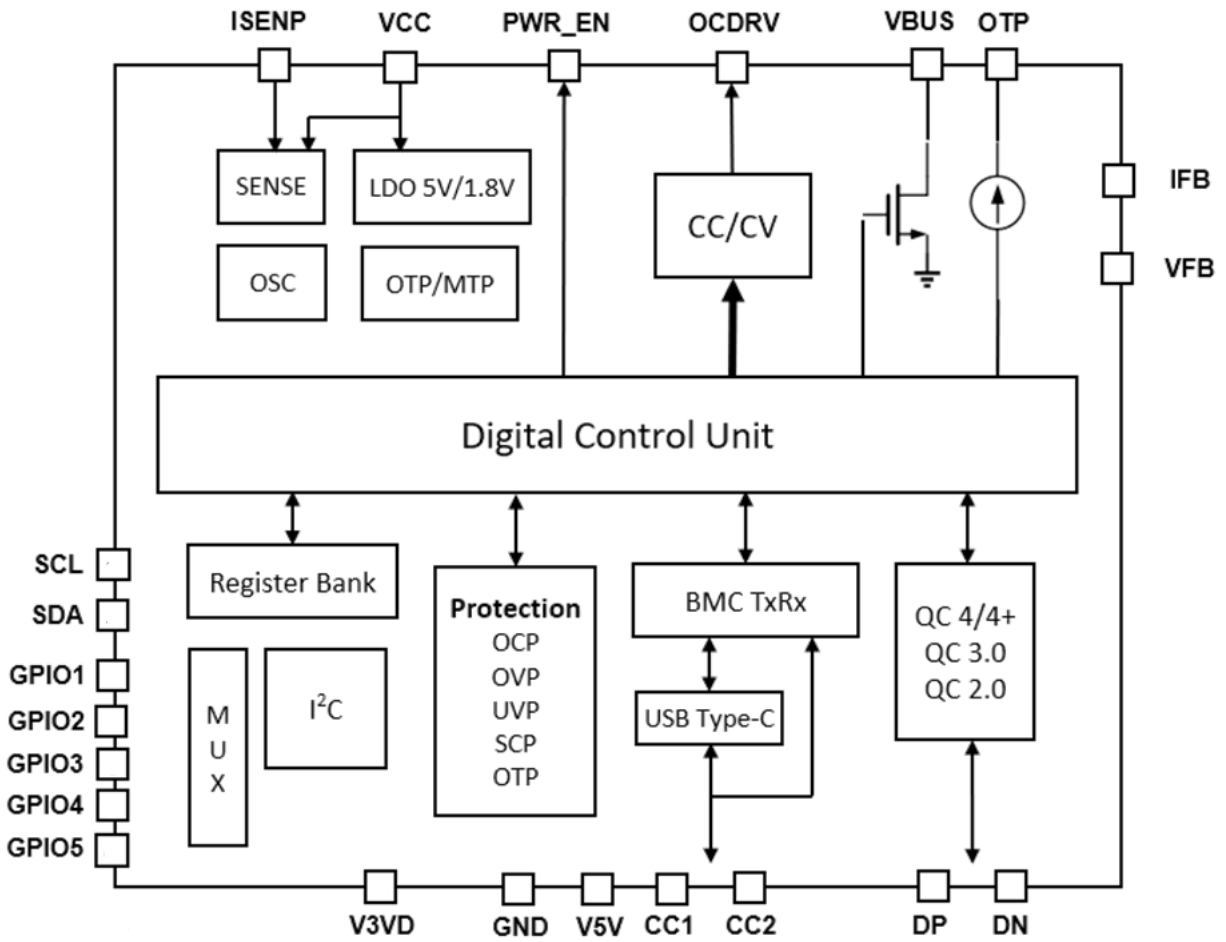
ISENP VCC PWR_EN OCDRV VBUS OTP

SENSE

LDO 5V/1.8V

OSC

OTP/MTP

CC/CV

IFB

VFB

Digital Control Unit

SCL

SDA

GPIO1

GPIO2

GPIO3

GPIO4

GPIO5

Register Bank

M U X

$I^2C$

Protection
OCP
OVP
UVP
SCP
OTP

BMC TxRx

USB Type-C

QC 4/4+
QC 3.0
QC 2.0

V3VD GND V5V CC1 CC2 DP DN